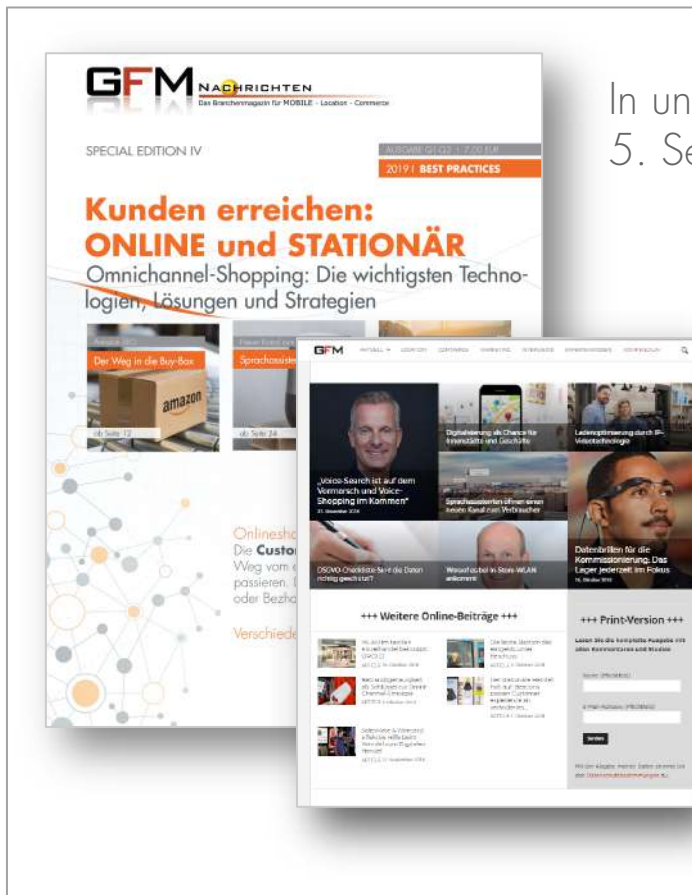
GFM NACHRICHTEN
Das Branchenmagazin für MOBILE · Location · Commerce

SPECIAL EDITION IV

AUSGABE Q1-Q2 | 7,00 EUR
2019 | BEST PRACTICES

Kunden erreichen: ONLINE und STATIONÄR
Omnichannel-Shopping: Die wichtigsten Technologien, Lösungen und Strategien

Der Weg in die Buy-Box
ab Seite 12

Sprachassiste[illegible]
ab Seite 24

amazon

Onlinesho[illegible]
Die Custo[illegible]
Weg vom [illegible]
passieren. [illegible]
oder Bezho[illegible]

Verschiede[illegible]

In un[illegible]
5. Se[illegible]

GFM

„Voice-Search ist auf dem Vormarsch und Voice-Shopping im Kommen"

Digitalisierung als Chance für Innenstädte und Geschäfte

Ladenoptimierung durch IP-Videotechnologie

Sprachassistenten öffnen einen neuen Kanal zum Verbraucher

DSGVO-Checkliste: Sind die Daten richtig geschützt?

Worauf es bei In-Store-WLAN ankommt

Datenbrillen für die Kommissionierung: Das Lager jederzeit im Fokus

+++ Weitere Online-Beiträge +++

+++ Print-Version +++

Senden